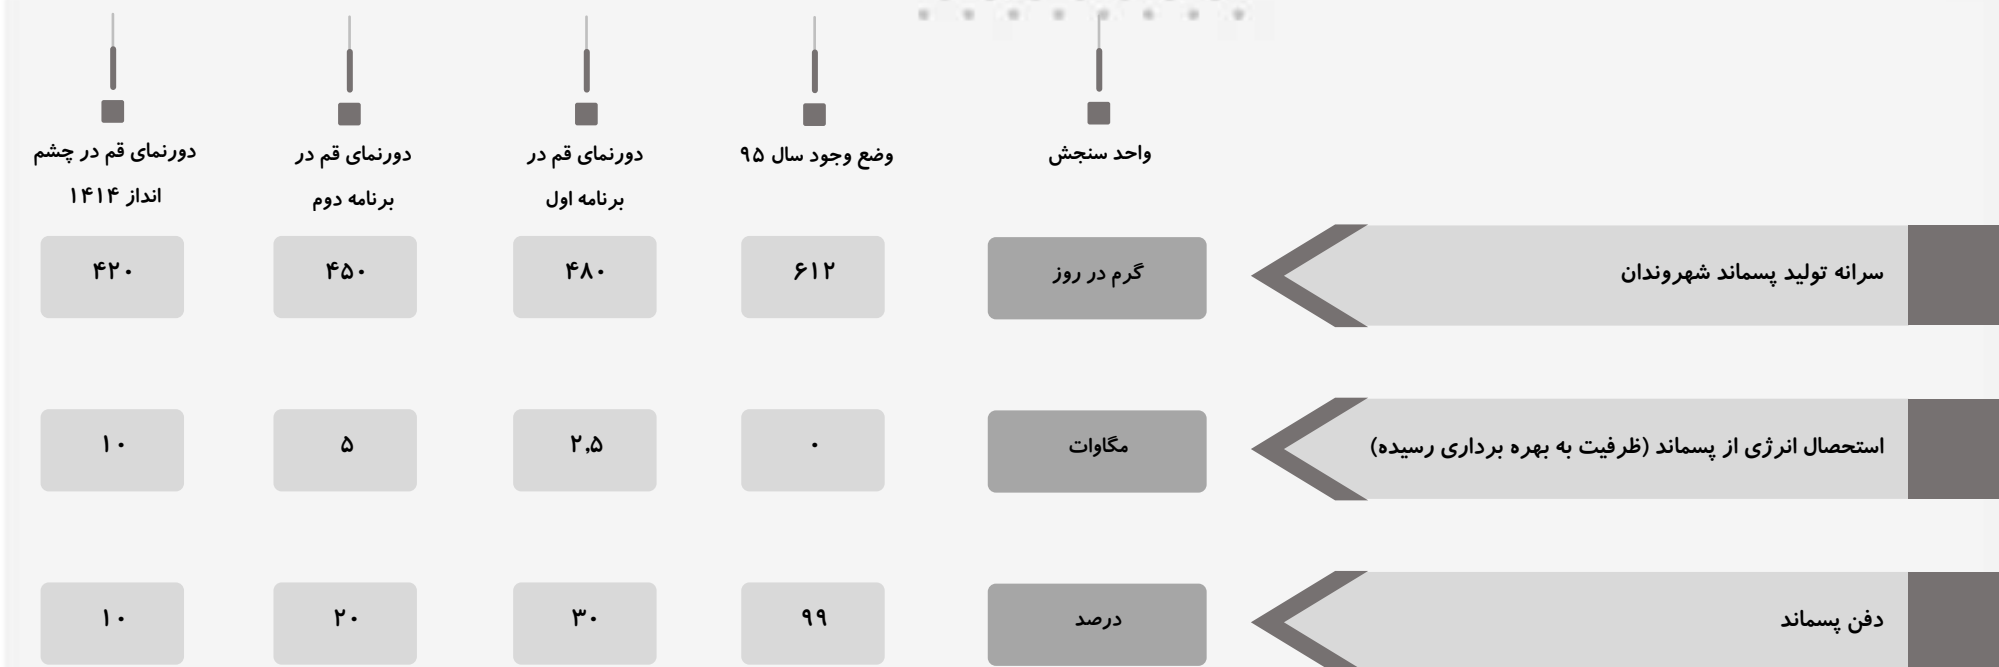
| | واحد سنجش | وضع وجود سال ۹۵ | دورنمای قم در برنامه اول | دورنمای قم در برنامه دوم | دورنمای قم در چشم انداز ۱۴۱۴ |
|---|---|---|---|---|---|
| سرانه تولید پسماند شهروندان | گرم در روز | ۶۱۲ | ۴۸۰ | ۴۵۰ | ۴۲۰ |
| استحصال انرژی از پسماند (ظرفیت به بهره برداری رسیده) | مگاوات | ۰ | ۲,۵ | ۵ | ۱۰ |
| دفن پسماند | درصد | ۹۹ | ۳۰ | ۲۰ | ۱۰ |